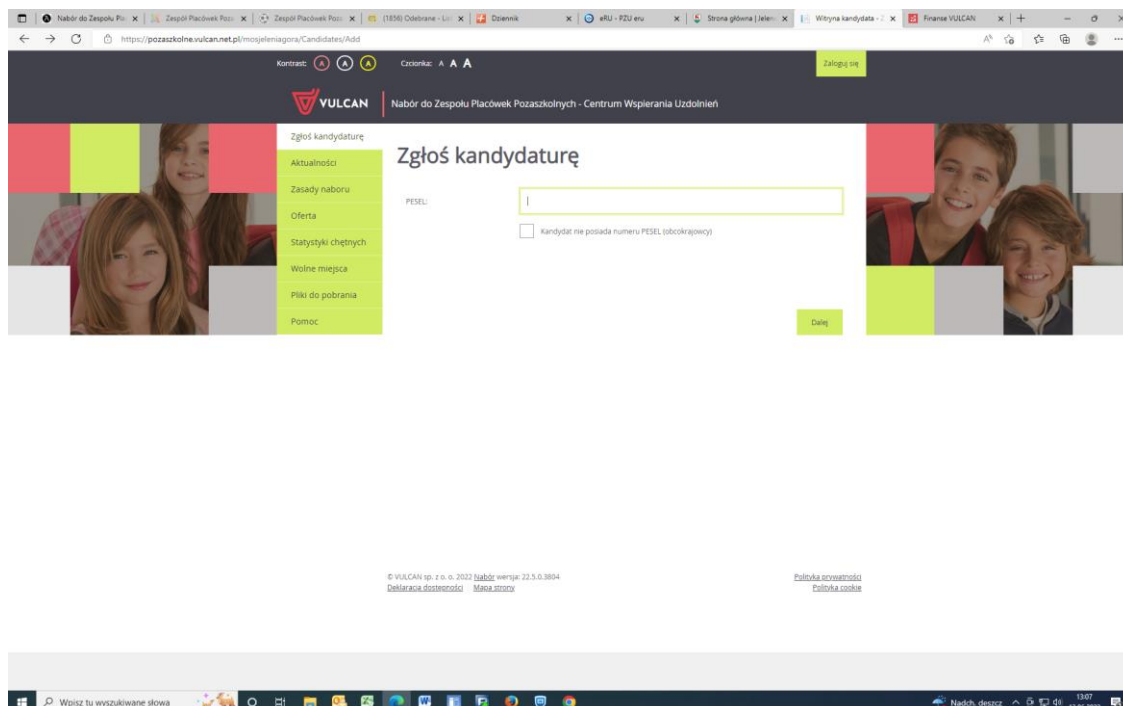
Nabór do Zespołu Pl | Zespół Placówek Poz | Zespół Placówek Poz | (1856) Odebrane - Li | Dziennik | eRU - PZU eru | Strona główna | Jelen | Witryna kandydata - Z | Finanse VULCAN

https://pozaszkolne.vulcan.net.pl/mosjeleniagora/Candidates/Add

Kontrast: A A A Czcionka: A A A

Zaloguj się

VULCAN Nabór do Zespołu Placówek Pozaszkolnych - Centrum Wspierania Uzdolnień

Zgłoś kandydaturę
Aktualności
Zasady naboru
Oferta
Statystyki chętnych
Wolne miejsca
Pliki do pobrania
Pomoc

Zgłoś kandydaturę

PESEL:

Kandydat nie posiada numeru PESEL (obcokrajowcy)

Dalej

© VULCAN sp. z o. o. 2022 Nabór wersja: 22.5.0.3804
Deklaracja dostępności Mapa strony

Polityka prywatności
Polityka cookie

Wpisz tu wyszukiwane słowa

Nadch. deszcz 13:07